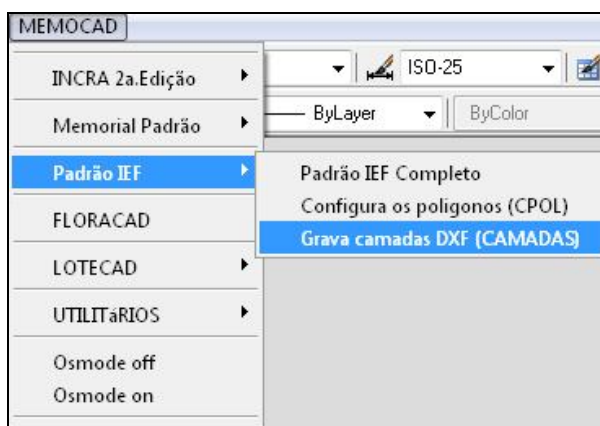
MEMOCAD

INCRA 2a.Edição

Memorial Padrão

Padrão IEF

FLORACAD

LOTECAD

UTILITaRIOS

Osmode off
Osmode on

ISO-25

ByLayer

ByColor

Padrão IEF Completo
Configura os poligonos (CPOL)
Grava camadas DXF (CAMADAS)